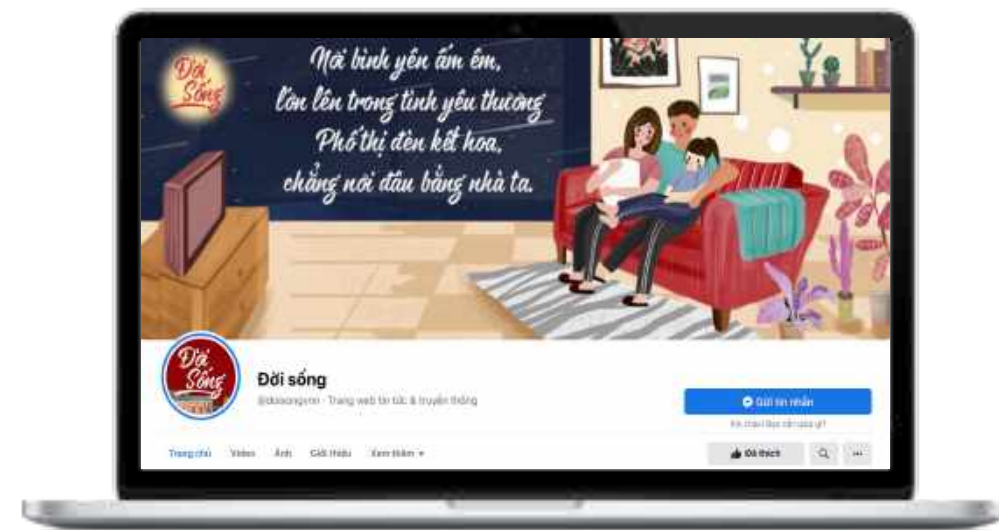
Đời Sống

Nơi bình yên ấm êm,
lớn lên trong tình yêu thương
Phố thị đèn kết hoa,
chẳng nơi đâu bằng nhà ta.

Đời Sống

Đời sống

@doisongvn · Trang web tin tức & truyền thông

Gửi tin nhắn

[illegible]

Trang chủ Video Ảnh Giới thiệu Xem thêm ▾

Đã thích